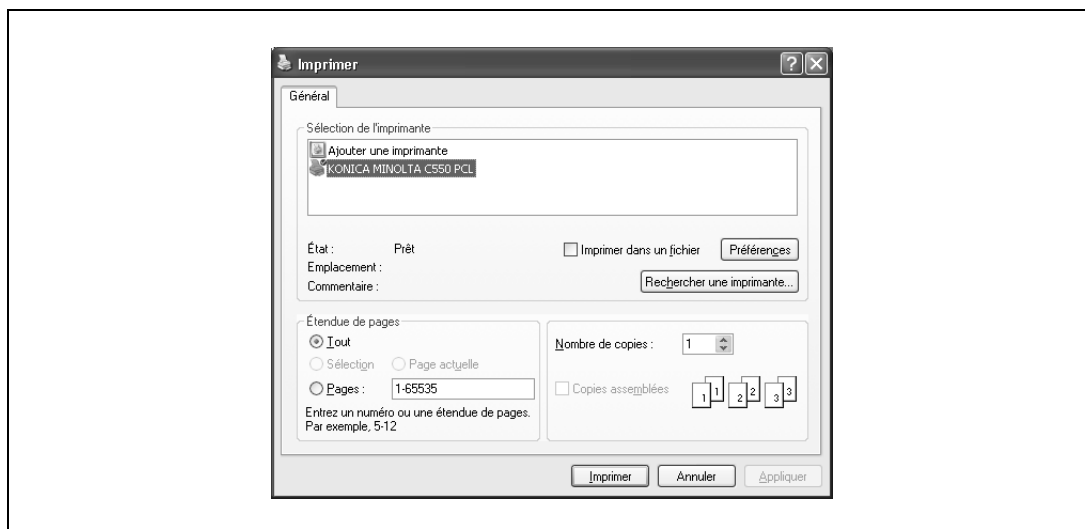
Imprimer

Général

Sélection de l'imprimante

Ajouter une imprimante

KONICA MINOLTA C550 PCL

État : Prêt

Emplacement :

Commentaire :

Imprimer dans un fichier

Préférences

Rechercher une imprimante...

Étendue de pages

Tout

Sélection

Page actuelle

Pages : 1-65535

Entrez un numéro ou une étendue de pages. Par exemple, 5-12

Nombre de copies : 1

Copies assemblées

1 1 2 2 3 3

Imprimer

Annuler

Appliquer